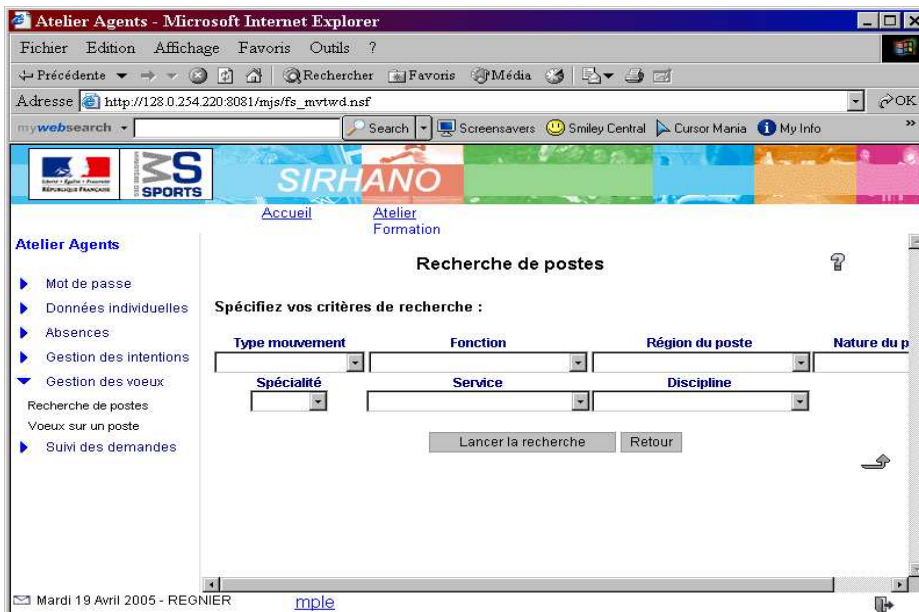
Atelier Agents - Microsoft Internet Explorer

Fichier Edition Affichage Favoris Outils ?

Précédente Rechercher Favoris Média

Adresse http://128.0.254.220:8081/mjs/fs_mvtwd.nsf

OK

mywebsearch Search Screensavers Smiley Central Cursor Mania My Info

Liberté • Égalité • Fraternité RÉPUBLIQUE FRANÇAISE

SPORTS

SIRHANO

Accueil Atelier Formation

Atelier Agents

Mot de passe

Données individuelles

Absences

Gestion des intentions

Gestion des voeux

Recherche de postes

Voeux sur un poste

Suivi des demandes

Recherche de postes

Spécifiez vos critères de recherche :

Type mouvement Fonction Région du poste Nature du p

Spécialité Service Discipline

Lancer la recherche Retour

Mardi 19 Avril 2005 - REGNIER

mple